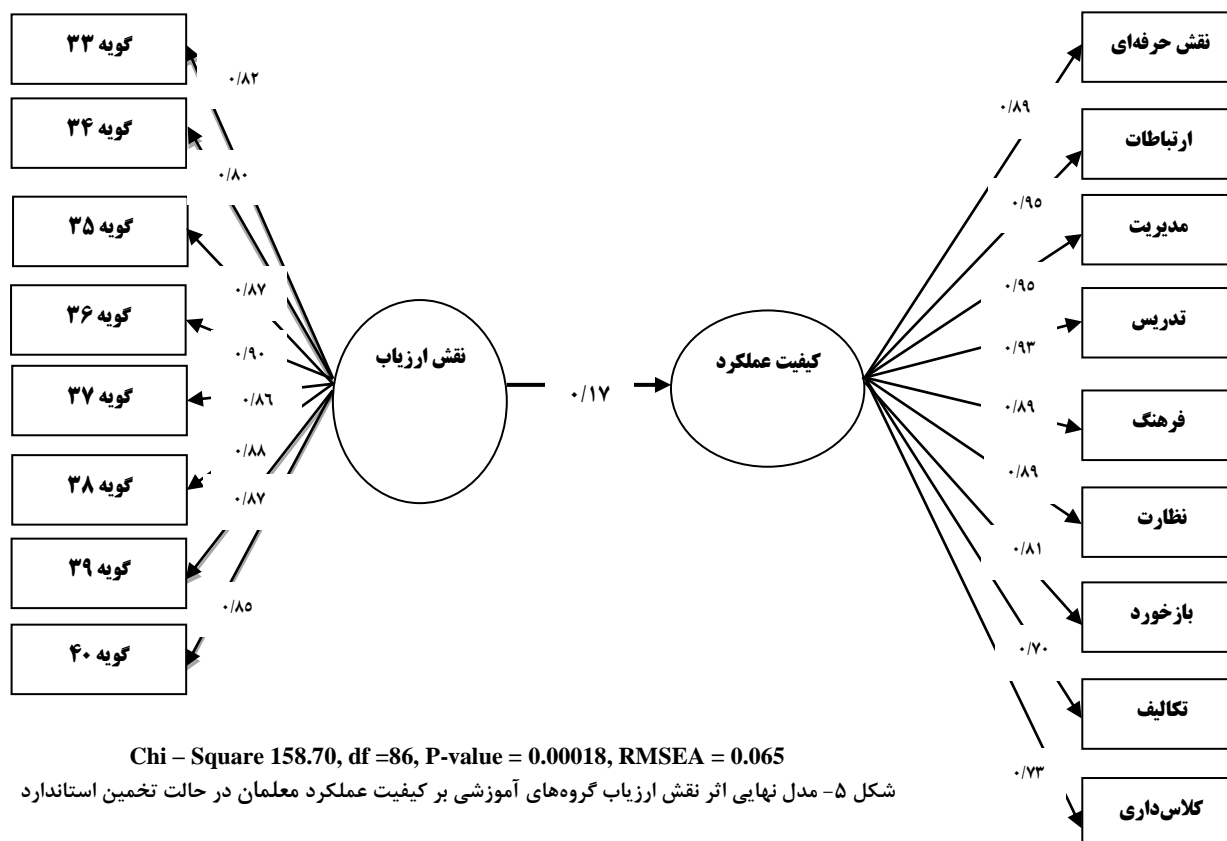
گویه ۳۳
۰/۸۲
گویه ۳۴
۰/۸۰
گویه ۳۵
۰/۸۷
گویه ۳۶
۰/۹۰
گویه ۳۷
۰/۸۶
۰/۸۸
گویه ۳۸
۰/۸۷
گویه ۳۹
۰/۸۵
گویه ۴۰

نقش ارزیاب
۰/۱۷
کیفیت عملکرد

نقش حرفه‌ای
۰/۸۹
ارتباطات
۰/۹۵
مدیریت
۰/۹۵
تدریس
۰/۹۳
۰/۸۹
فرهنگ
۰/۸۹
نظارت
۰/۸۱
بازخورد
۰/۷۰
تکالیف
۰/۷۳
کلاس‌داری

Chi – Square 158.70, df =86, P-value = 0.00018, RMSEA = 0.065
شکل ۵- مدل نهایی اثر نقش ارزیاب گروه‌های آموزشی بر کیفیت عملکرد معلمان در حالت تخمین استاندارد